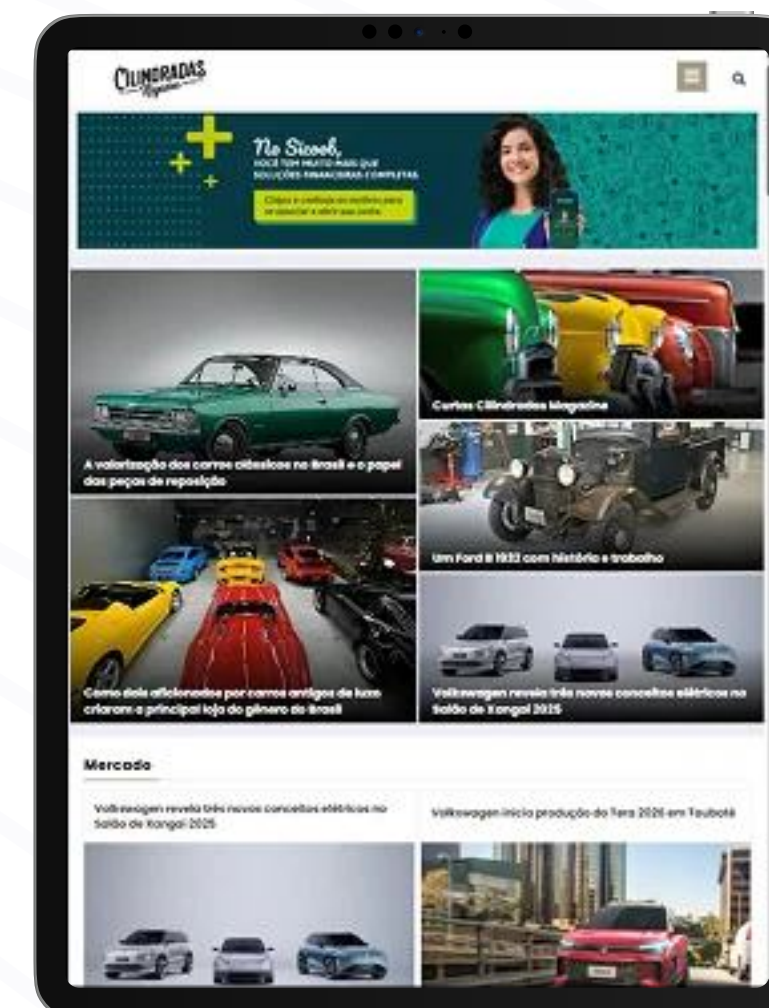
CILINDRADAS Magazine

No Sicoob,
VOCÊ TEM MUITO MAIS QUE SOLUÇÕES FINANCEIRAS COMPLETAS.

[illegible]

A valorização dos carros clássicos no Brasil e o papel das peças de reposição

Curtas Cilindradas Magazine

Um Ford B 1932 com história e trabalho

Como dois aficionados por carros antigos de luxo criaram a principal loja do gênero do Brasil

Volkswagen revela três novos conceitos elétricos no Salão de Xangai 2025

Mercado

Volkswagen revela três novos conceitos elétricos no Salão de Xangai 2025

Volkswagen inicia produção do Tera 2026 em Taubaté